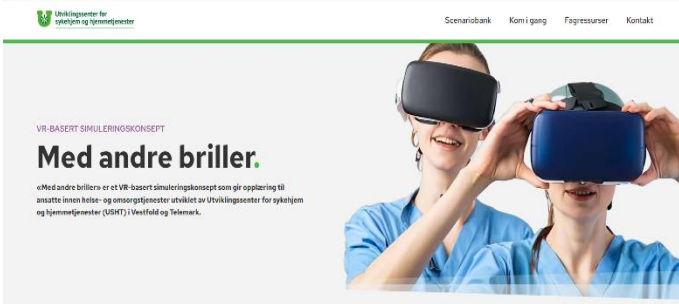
Utviklingssenter for sykehjem og hjemmetjenester

Scenariobank Kom i gang Fagressurser Kontakt

VR-BASERT SIMULERINGSKONSEPT

Med andre briller.

«Med andre briller» er et VR-basert simuleringskonsept som gir opplæring til ansatte innen helse- og omsorgstjenester utviklet av Utviklingssenter for sykehjem og hjemmetjenester (USHT) i Vestfold og Telemark.